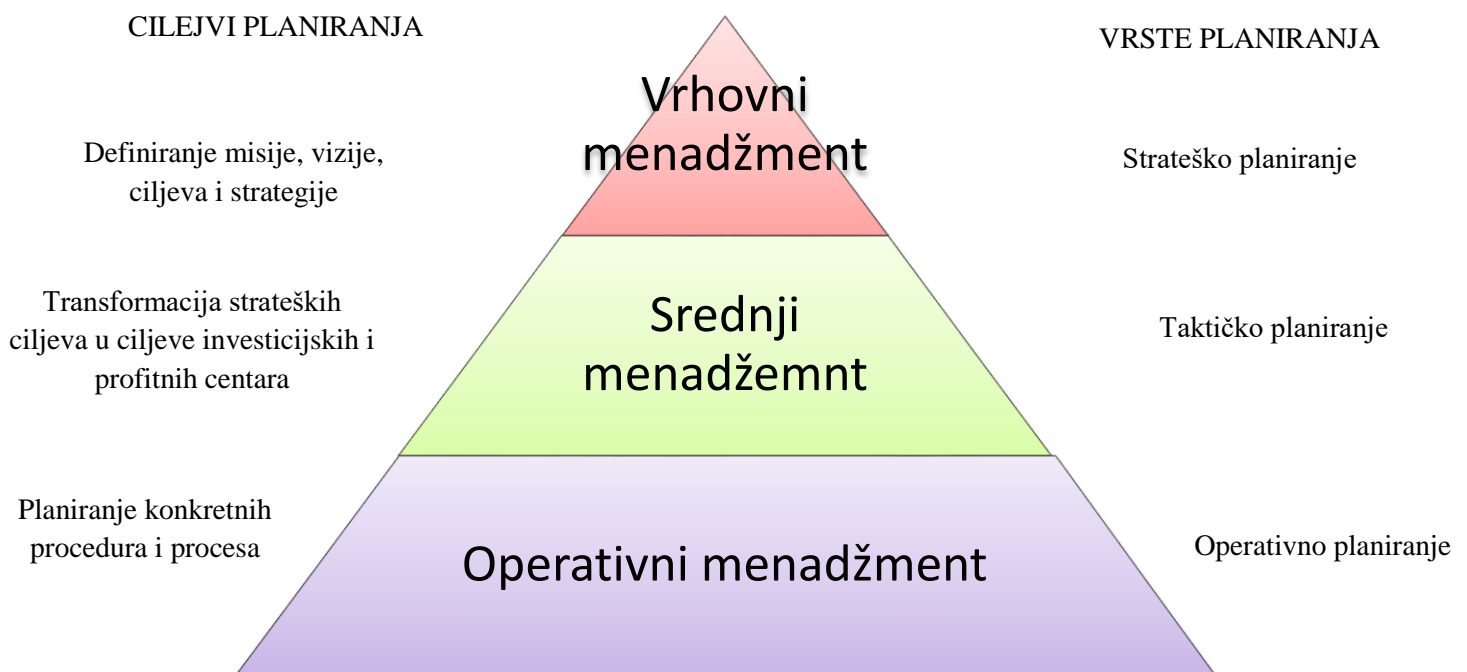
CILEJVI PLANIRANJA

VRSTE PLANIRANJA

Vrhovni menadžment

Definiranje misije, vizije, ciljeva i strategije

Strateško planiranje

Srednji menadžemnt

Transformacija strateških ciljeva u ciljeve investicijskih i profitnih centara

Taktičko planiranje

Operativni menadžment

Planiranje konkretnih procedura i procesa

Operativno planiranje